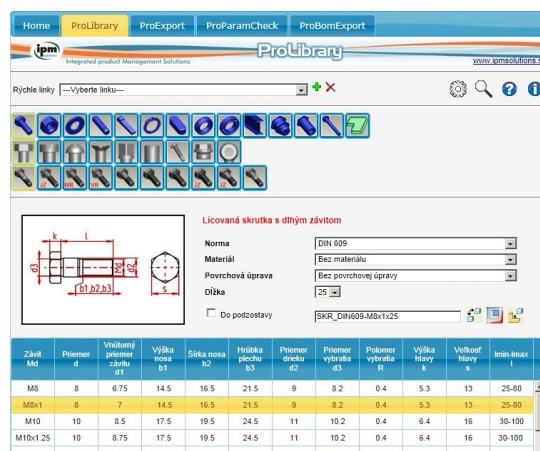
Home ProLibrary ProExport ProParamCheck ProBomExport

ipm Integrated product Management Solutions

ProLibrary

www.ipmsolutions.s

Rýchle linky ---Vyberte linku---

Lícovaná skrutka s dlhým závitom

Norma DIN 609
Materiál Bez materiálu
Povrchová úprava Bez povrchovej úpravy
Dĺžka 25

Do podzostavy SKR_DIN609-M8x1x25

k l d3 d1 d2 b1,b2,b3 s

| Závit Md | Priemer d | Vnútorný priemer závitu d1 | Výška nosa b1 | Šírka nosa b2 | Hrúbka plechu b3 | Priemer drieku d2 | Priemer vybratia d3 | Polomer vybratia R | Výška hlavy k | Veľkosť hlavy s | lmin-lmax l |
|---|---|---|---|---|---|---|---|---|---|---|---|
| M8 | 8 | 6.75 | 14.5 | 16.5 | 21.5 | 9 | 8.2 | 0.4 | 5.3 | 13 | 25-80 |
| M8x1 | 8 | 7 | 14.5 | 16.5 | 21.5 | 9 | 8.2 | 0.4 | 5.3 | 13 | 25-80 |
| M10 | 10 | 8.5 | 17.5 | 19.5 | 24.5 | 11 | 10.2 | 0.4 | 6.4 | 16 | 30-100 |
| M10x1.25 | 10 | 8.75 | 17.5 | 19.5 | 24.5 | 11 | 10.2 | 0.4 | 6.4 | 16 | 30-100 |